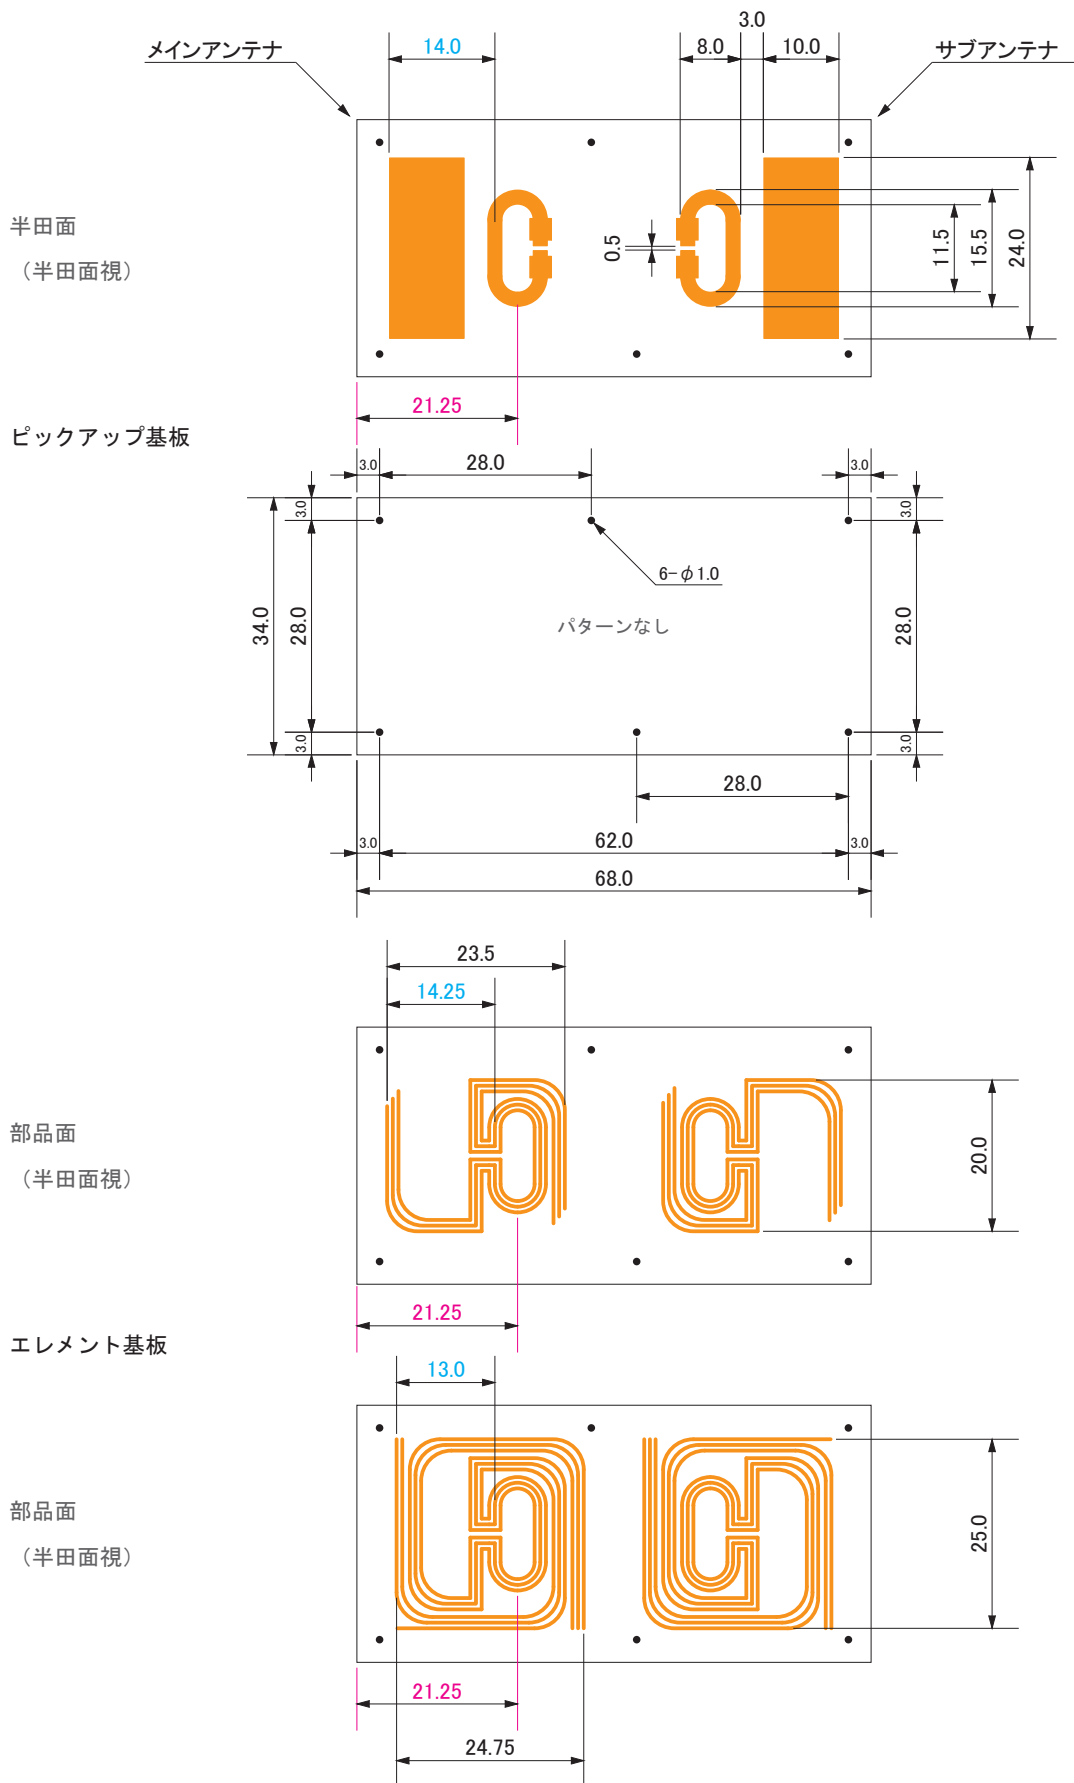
メインアンテナ

14.0

3.0

8.0

10.0

サブアンテナ

半田面

（半田面視）

0.5

11.5

15.5

24.0

21.25

ピックアップ基板

3.0

28.0

3.0

3.0

3.0

6−$\phi$1.0

パターンなし

34.0

28.0

28.0

3.0

3.0

28.0

3.0

62.0

3.0

68.0

23.5

14.25

部品面

（半田面視）

20.0

21.25

エレメント基板

13.0

部品面

（半田面視）

25.0

21.25

24.75